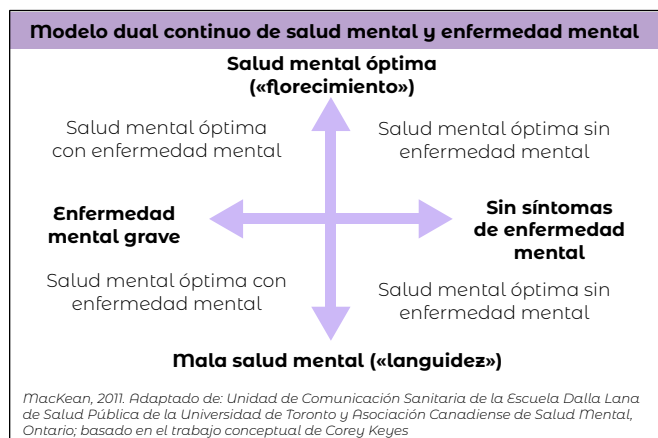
Modelo dual continuo de salud mental y enfermedad mental

Salud mental óptima («florecimiento»)

Salud mental óptima con enfermedad mental

Salud mental óptima sin enfermedad mental

Enfermedad mental grave

Sin síntomas de enfermedad mental

Salud mental óptima con enfermedad mental

Salud mental óptima sin enfermedad mental

Mala salud mental («languidez»)

MacKean, 2011. Adaptado de: Unidad de Comunicación Sanitaria de la Escuela Dalla Lana de Salud Pública de la Universidad de Toronto y Asociación Canadiense de Salud Mental, Ontario; basado en el trabajo conceptual de Corey Keyes